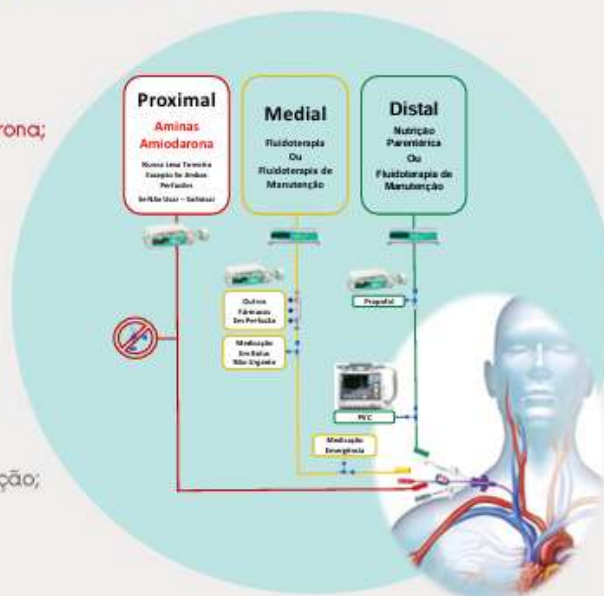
rona;

ção;

Proximal
Aminas
Amiodarona
Nunca Lavar Torneira
Excepto Se Ambas Perfusões
Se Não Usar – Selar

Medial
Fluidoterapia
Ou
Fluidoterapia de Manutenção

Distal
Nutrição Parentérica
Ou
Fluidoterapia de Manutenção

Outros Fármacos Em Perfusão

Medicação Em Bólus Não Urgente

Propofol

PVC

Medicação Emergência